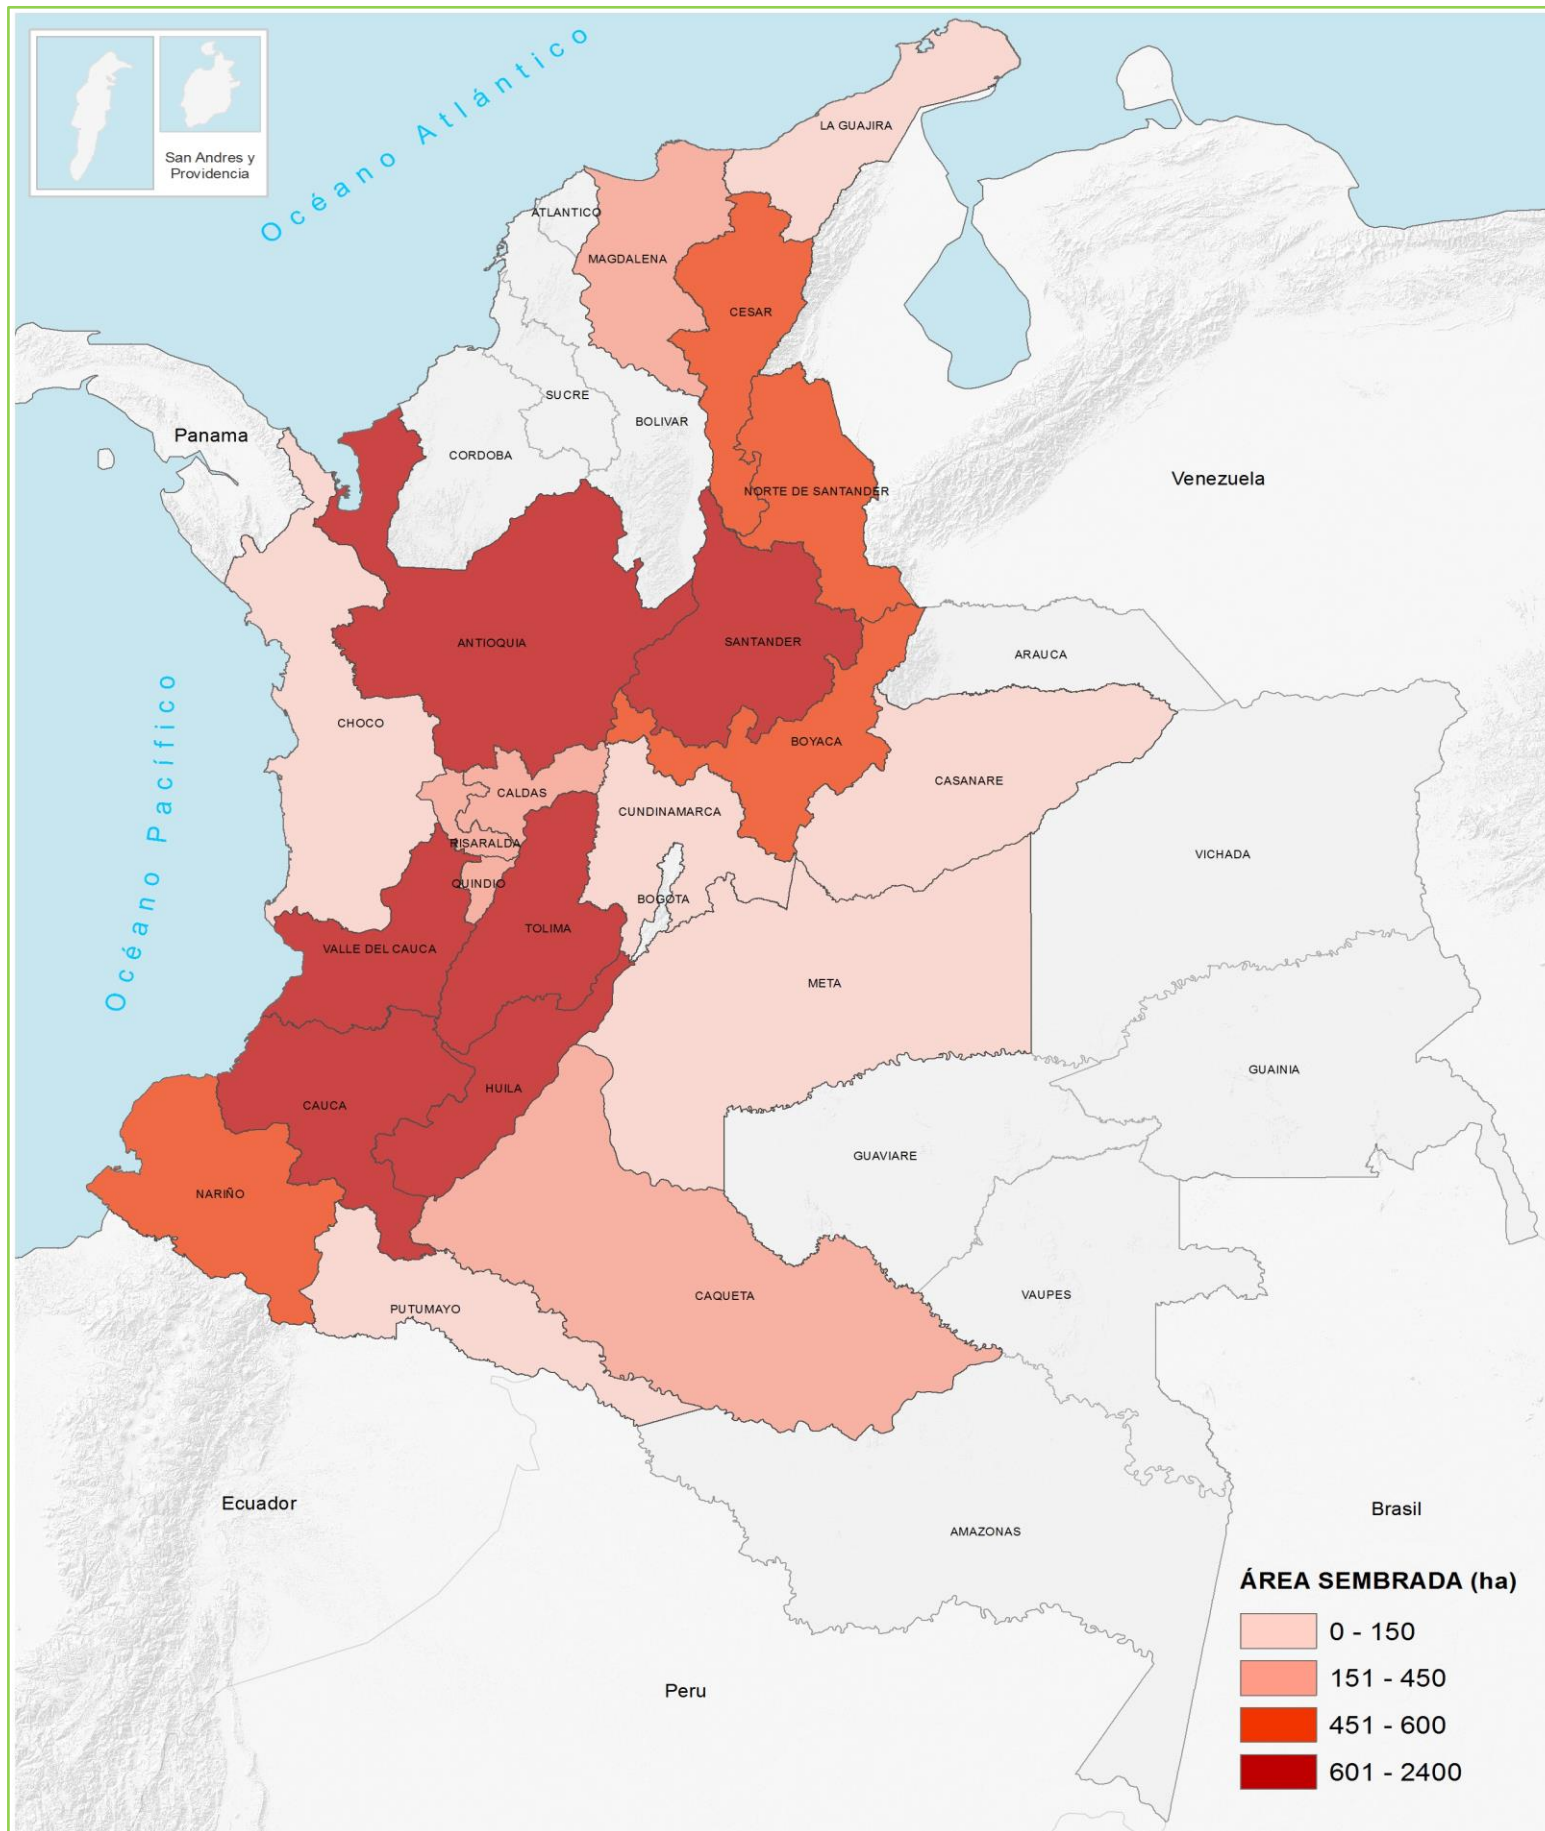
San Andres y Providencia

Océano Atlántico

LA GUAJIRA

ATLANTICO

MAGDALENA

CESAR

SUCRE

BOLIVAR

CORDOBA

Panama

NORTE DE SANTANDER

Venezuela

ANTIOQUIA

SANTANDER

ARAUCA

CHOCO

BOYACA

CASANARE

CALDAS

CUNDINAMARCA

RISARALDA

VICHADA

QUINDIO

BOGOTA

TOLIMA

VALLE DEL CAUCA

Océano Pacífico

META

GUAINIA

HUILA

CAUCA

GUAVIARE

NARIÑO

CAQUETA

VAUPES

PUTUMAYO

Ecuador

Brasil

AMAZONAS

ÁREA SEMBRADA (ha)

0 - 150

151 - 450

451 - 600

601 - 2400

Peru